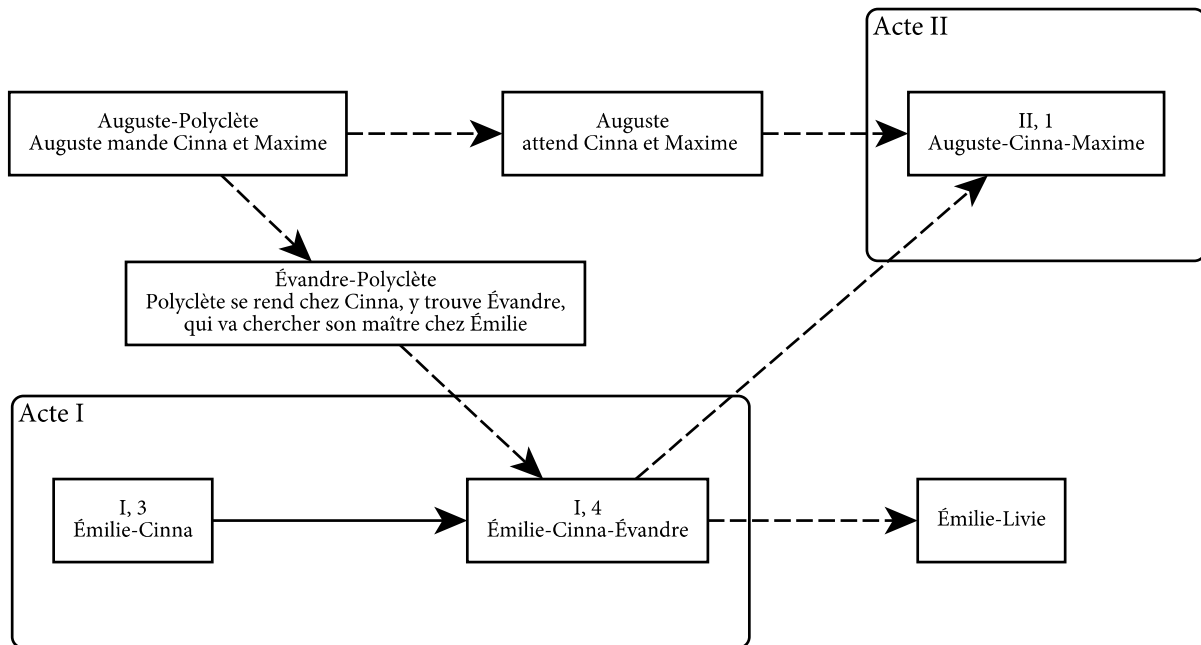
Acte II

Auguste-Polyclète
Auguste mande Cinna et Maxime

Auguste
attend Cinna et Maxime

II, 1
Auguste-Cinna-Maxime

Évandre-Polyclète
Polyclète se rend chez Cinna, y trouve Évandre, qui va chercher son maître chez Émilie

Acte I

I, 3
Émilie-Cinna

I, 4
Émilie-Cinna-Évandre

Émilie-Livie